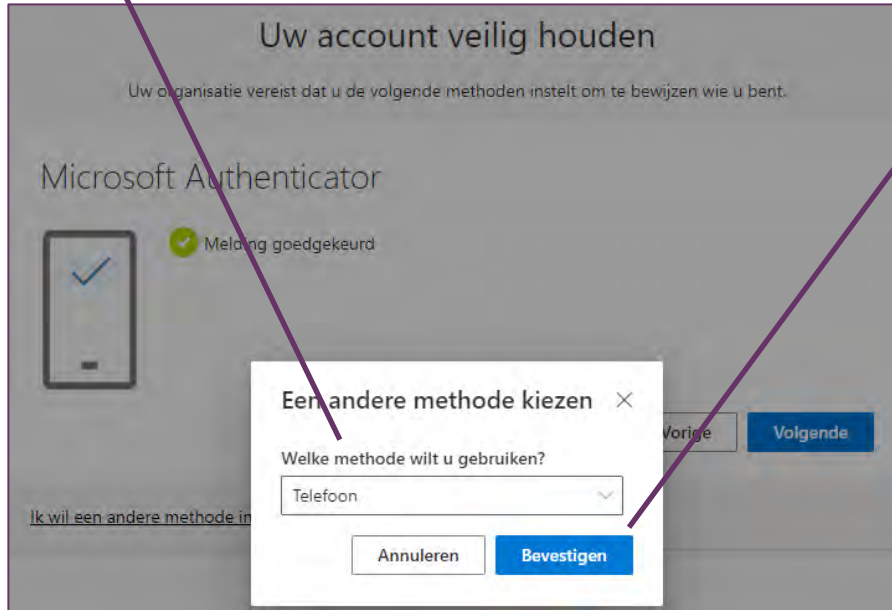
Uw account veilig houden

Uw organisatie vereist dat u de volgende methoden instelt om te bewijzen wie u bent.

Microsoft Authenticator

Melding goedgekeurd

Vorige

Volgende

Ik wil een andere methode in

Een andere methode kiezen

Welke methode wilt u gebruiken?

Telefoon

Annuleren

Bevestigen